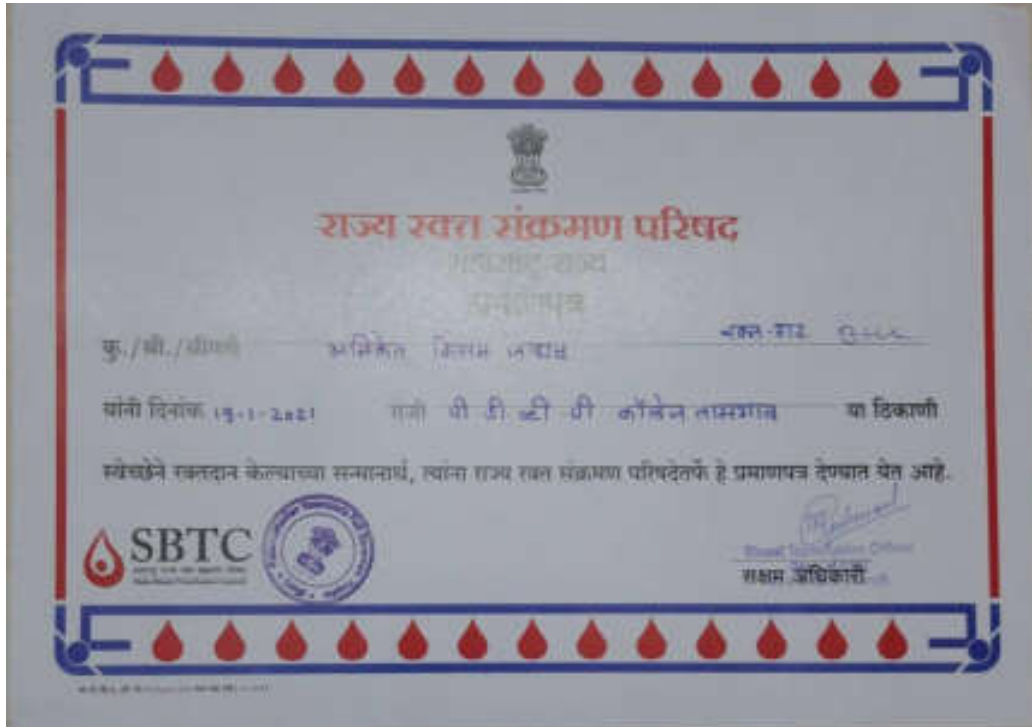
राज्य रक्त संक्रमण परिषद
महाराष्ट्र राज्य
प्रमाणपत्र

कु./श्री./श्रीमती अनिकेत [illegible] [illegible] रक्त-गट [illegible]

यांनी दिनांक 19-1-2021 रोजी पी डी व्ही पी कॉलेज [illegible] या ठिकाणी

स्वेच्छेने रक्तदान केल्याच्या सन्मानार्थ, त्यांना राज्य रक्त संक्रमण परिषदेतर्फे हे प्रमाणपत्र देण्यात येत आहे.

SBTC
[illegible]
State Blood Transfusion Council

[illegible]

Blood Transfusion Officer
सक्षम अधिकारी

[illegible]